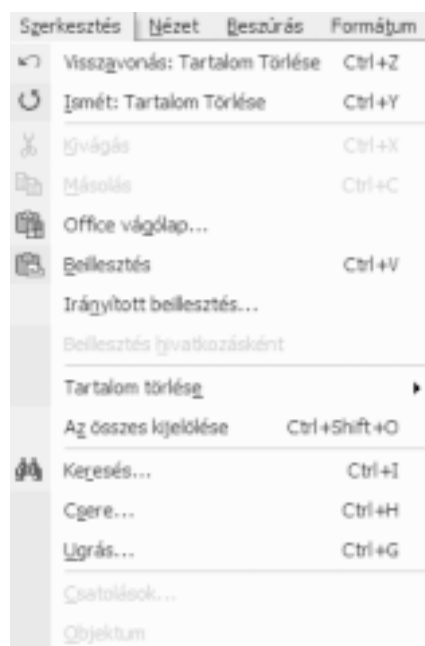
Szerkesztés Nézet Beszúrás Formátum

Visszavonás: Tartalom Törlése Ctrl+Z
Ismét: Tartalom Törlése Ctrl+Y
Kivágás Ctrl+X
Másolás Ctrl+C
Office vágólap...
Beillesztés Ctrl+V
Irányított beillesztés...
Beillesztés hivatkozásként
Tartalom törlése
Az összes kijelölése Ctrl+Shift+O
Keresés... Ctrl+I
Csere... Ctrl+H
Ugrás... Ctrl+G
Csatolások...
Objektum